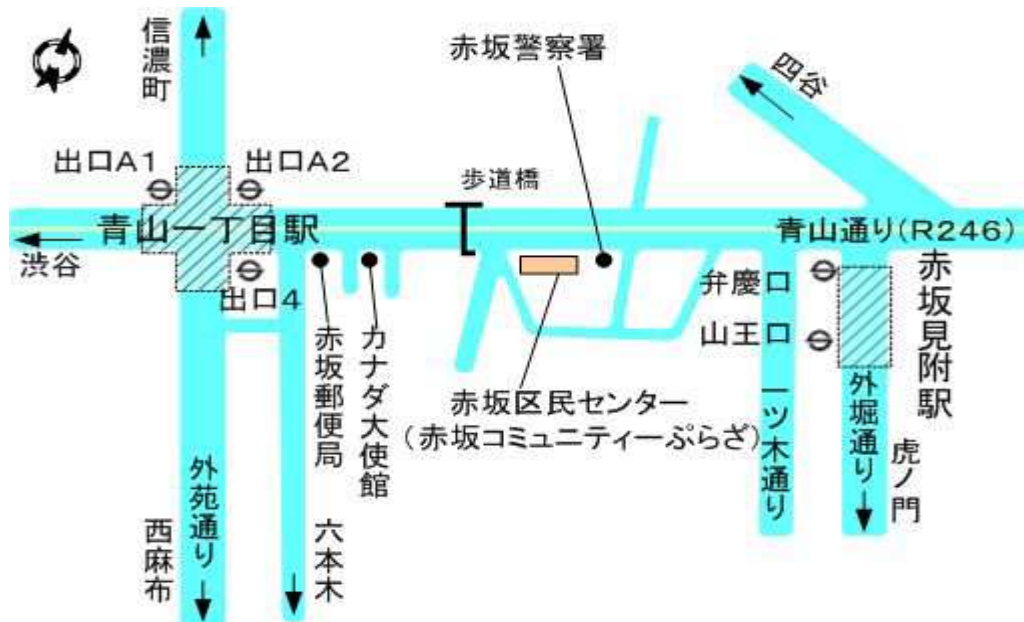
信濃町

赤坂警察署

四谷

出口A1

出口A2

歩道橋

青山一丁目駅

青山通り(R246)

渋谷

出口4

弁慶口

赤坂見附駅

山王口

赤坂郵便局

カナダ大使館

赤坂区民センター
(赤坂コミュニティーぷらざ)

一ツ木通り

外堀通り

虎ノ門

外苑通り

西麻布

六本木